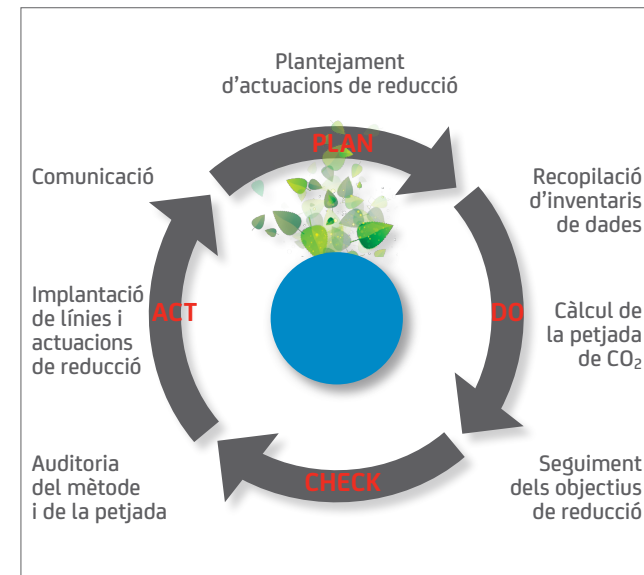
Plantejament d’actuacions de reducció

PLAN

Comunicació

Recopilació d’inventaris de dades

Implantació de línies i actuacions de reducció

ACT

DO

Càlcul de la petjada de $CO_2$

Auditoria del mètode i de la petjada

CHECK

Seguiment dels objectius de reducció